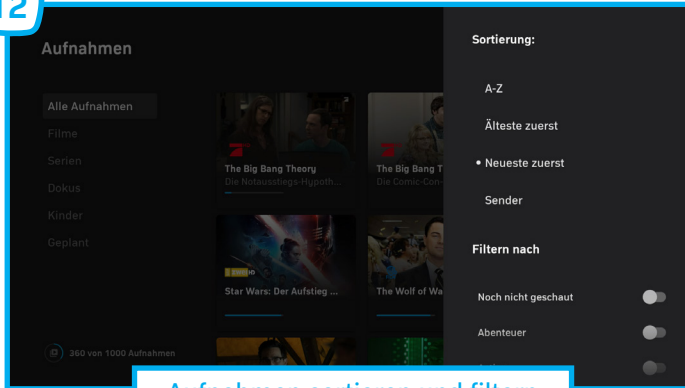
2

Aufnahmen

Alle Aufnahmen
Filme
Serien
Dokus
Kinder
Geplant

The Big Bang Theory
Die Notausstiegs-Hypoth...

The Big Bang T
Die Comic-Con-

Star Wars: Der Aufstieg ...

The Wolf of Wa

360 von 1000 Aufnahmen

Sortierung:

A-Z

Älteste zuerst

• Neueste zuerst

Sender

Filtern nach

Noch nicht geschaut

Abenteuer

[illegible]

Aufnahmen sortieren und filtern